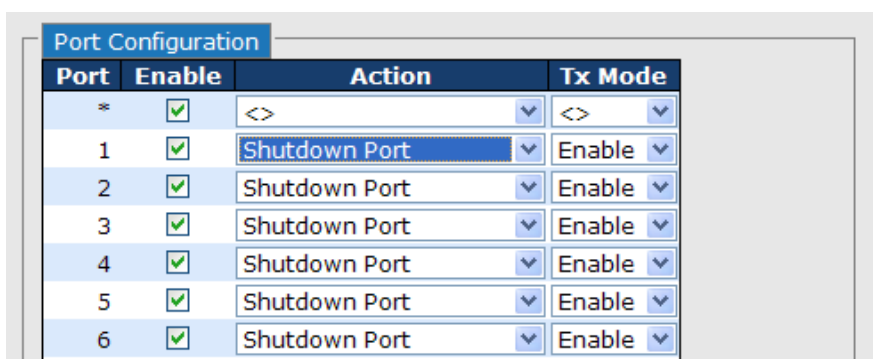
Port Configuration

| Port | Enable | Action | Tx Mode |
|---|---|---|---|
| * | ☑ | <> | <> |
| 1 | ☑ | Shutdown Port | Enable |
| 2 | ☑ | Shutdown Port | Enable |
| 3 | ☑ | Shutdown Port | Enable |
| 4 | ☑ | Shutdown Port | Enable |
| 5 | ☑ | Shutdown Port | Enable |
| 6 | ☑ | Shutdown Port | Enable |